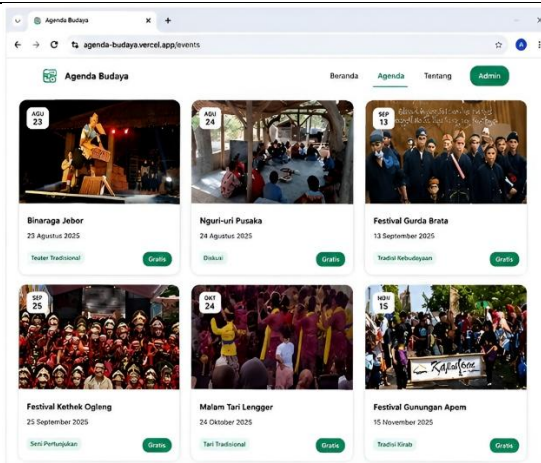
Agenda Budaya
agenda-budaya.vercel.app/events

Agenda Budaya

Beranda Agenda Tentang Admin

AGU 23
Binaraga Jebor
23 Agustus 2025
Teater Tradisional
Gratis

AGU 24
Nguri-uri Pusaka
24 Agustus 2025
Diskusi
Gratis

SEP 13
Festival Gurda Brata
13 September 2025
Tradisi Kebudayaan
Gratis

SEP 25
Festival Kethek Ogleng
25 September 2025
Seni Pertunjukan
Gratis

OKT 24
Malam Tari Lengger
24 Oktober 2025
Tari Tradisional
Gratis

NOV 15
Festival Gunungan Apem
15 November 2025
Tradisi Kirab
Gratis